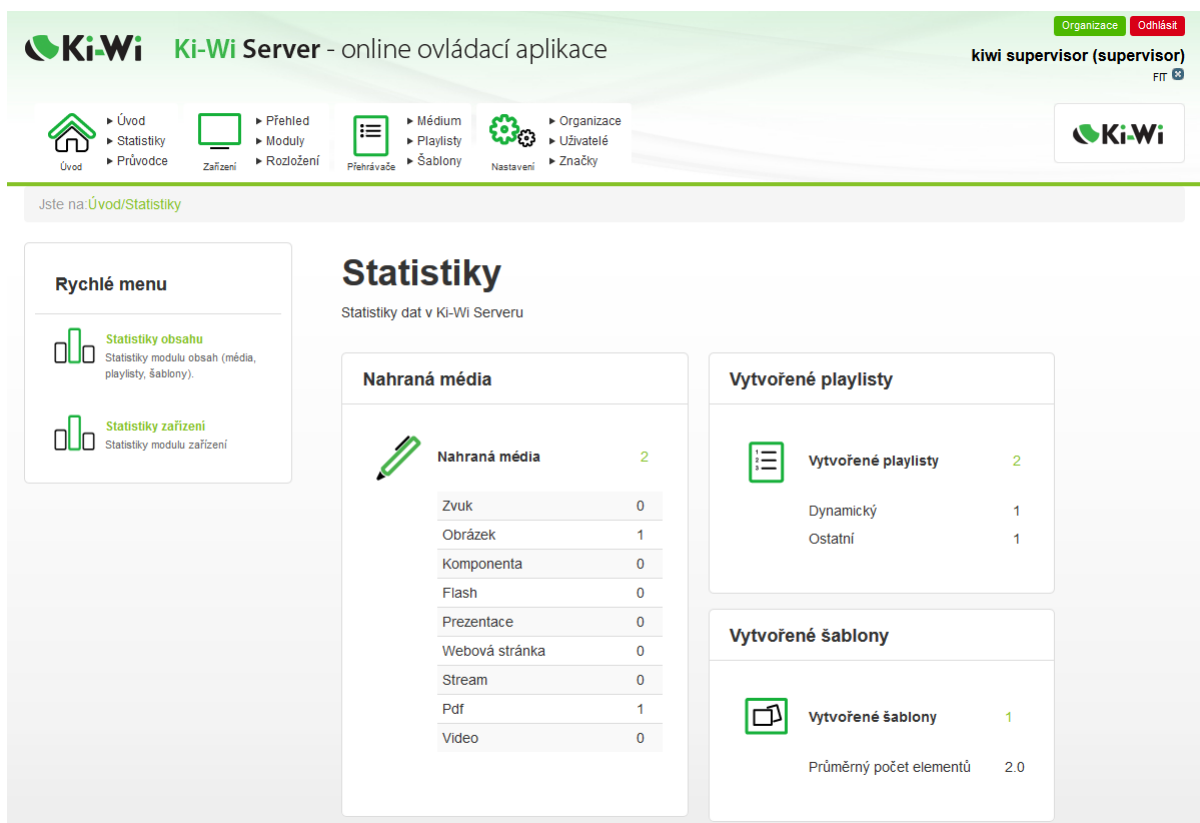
Ki-Wi Ki-Wi Server - online ovládací aplikace

Organizace Odhlásit
kiwi supervisor (supervisor)
FIT

Úvod
▸ Úvod
▸ Statistiky
▸ Průvodce

Zařízení
▸ Přehled
▸ Moduly
▸ Rozložení

Přehrávače
▸ Médium
▸ Playlisty
▸ Šablony

Nastavení
▸ Organizace
▸ Uživatelé
▸ Značky

Ki-Wi

Jste na:Úvod/Statistiky

Rychlé menu

Statistiky obsahu
Statistiky modulu obsah (média, playlisty, šablony).

Statistiky zařízení
Statistiky modulu zařízení

Statistiky

Statistiky dat v Ki-Wi Serveru

Nahraná média

| Nahraná média | 2 |
|---|---|
| Zvuk | 0 |
| Obrázek | 1 |
| Komponenta | 0 |
| Flash | 0 |
| Prezentace | 0 |
| Webová stránka | 0 |
| Stream | 0 |
| Pdf | 1 |
| Video | 0 |

Vytvořené playlisty

| Vytvořené playlisty | 2 |
|---|---|
| Dynamický | 1 |
| Ostatní | 1 |

Vytvořené šablony

| Vytvořené šablony | 1 |
|---|---|
| Průměrný počet elementů | 2.0 |